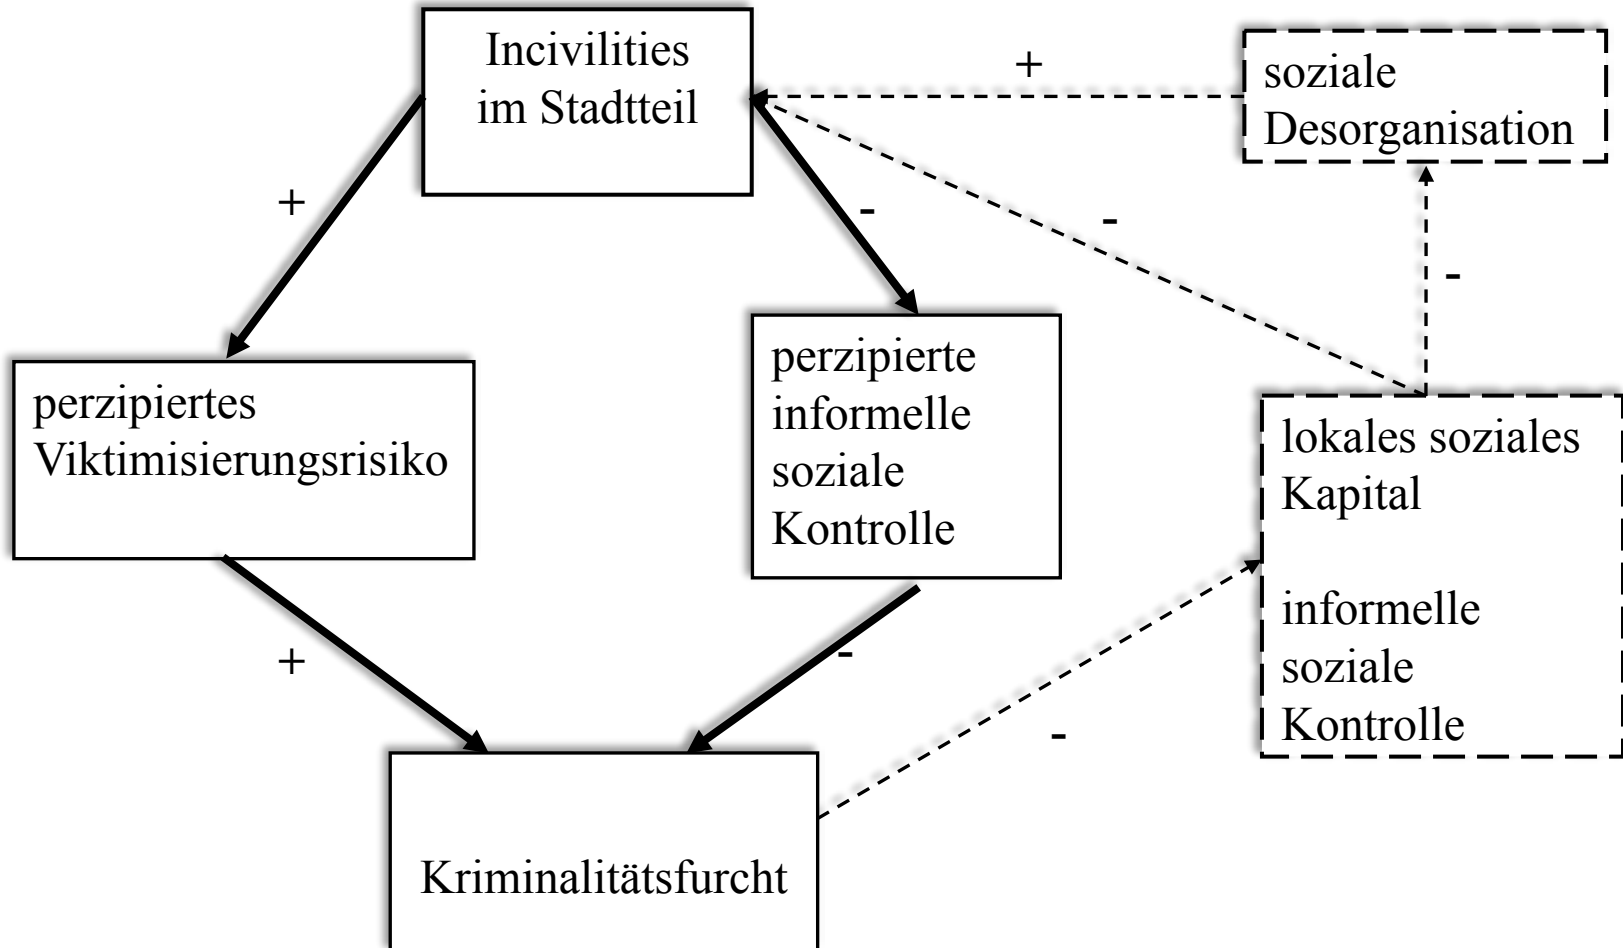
Incivilities im Stadtteil

+

soziale Desorganisation

+

-

-

-

perzipiertes Viktimisierungsrisiko

perzipierte informelle soziale Kontrolle

lokales soziales Kapital

informelle soziale Kontrolle

+

-

-

Kriminalitätsfurcht